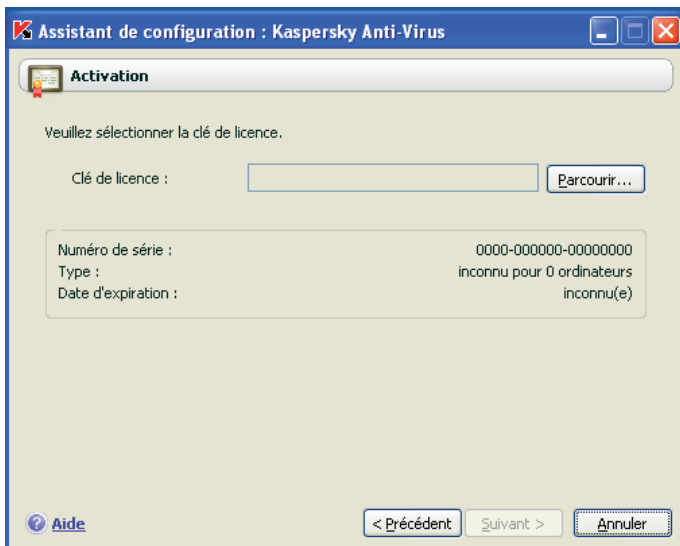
Assistant de configuration : Kaspersky Anti-Virus

Activation

Veuillez sélectionner la clé de licence.

Clé de licence :

Parcourir...

| | |
|---|---|
| Numéro de série : | 0000-000000-00000000 |
| Type : | inconnu pour 0 ordinateurs |
| Date d'expiration : | inconnu(e) |

Aide

< Précédent

Suivant >

Annuler